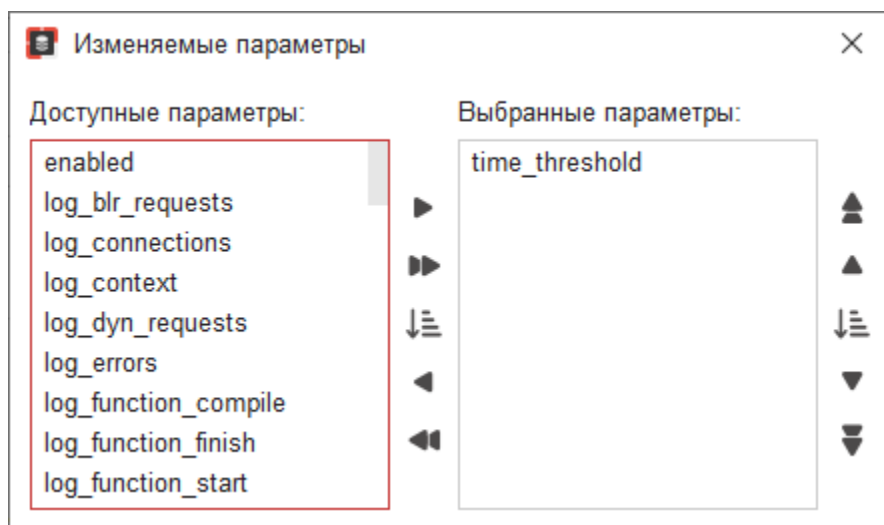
Изменяемые параметры

Доступные параметры:

enabled
log_blr_requests
log_connections
log_context
log_dyn_requests
log_errors
log_function_compile
log_function_finish
log_function_start

Выбранные параметры:

time_threshold